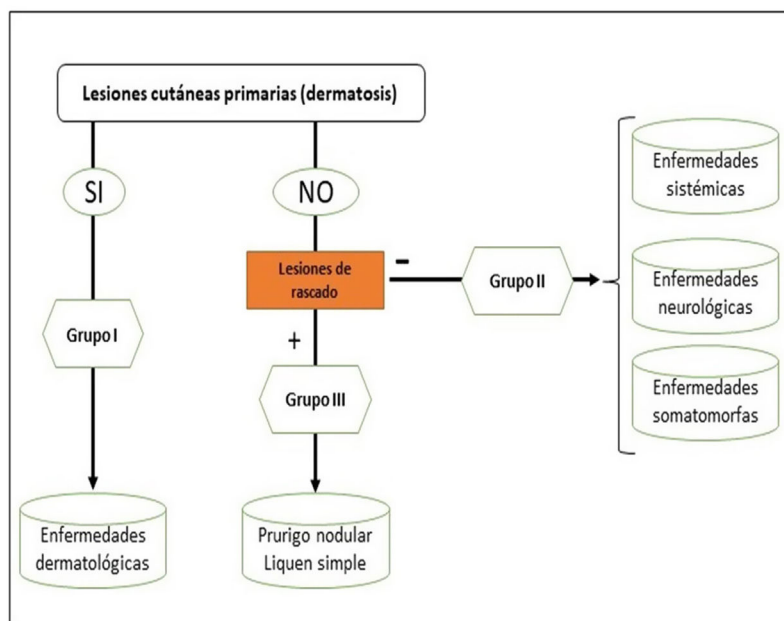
Lesiones cutáneas primarias (dermatosis)

SI

NO

Lesiones de rascado

–

Grupo II

Enfermedades sistémicas

Enfermedades neurológicas

Enfermedades somatomorfas

Grupo I

+

Grupo III

Enfermedades dermatológicas

Prurigo nodular
Liquen simple